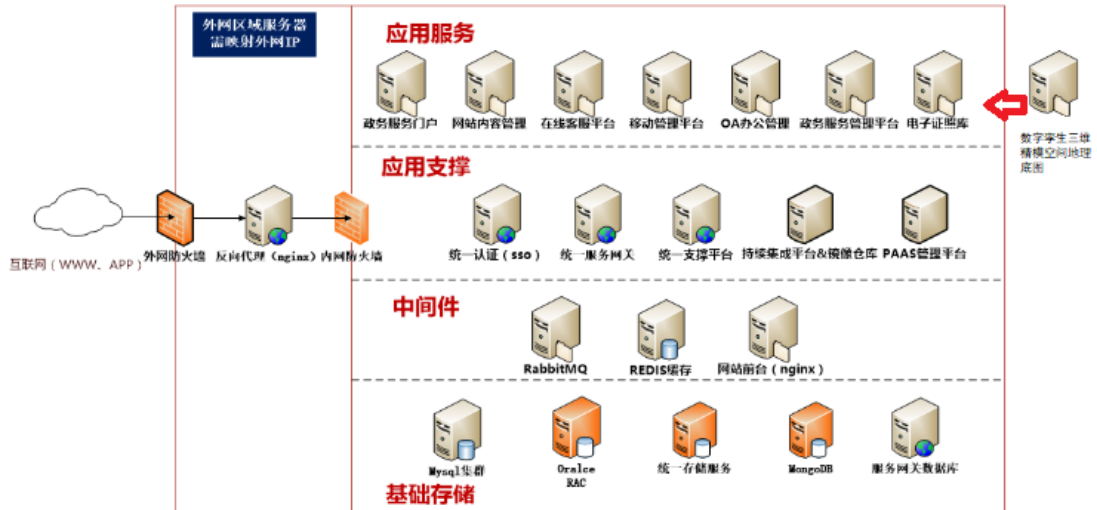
外网区域服务器
需映射外网IP

应用服务

政务服务门户
网站内容管理
在线客服平台
移动管理平台
OA办公管理
政务服务管理平台
电子证照库

数字孪生三维精模空间地理底图

应用支撑

统一认证（sso）
统一服务网关
统一支撑平台
持续集成平台&镜像仓库
PAAS管理平台

互联网（WWW、APP）
外网防火墙
反向代理（nginx）
内网防火墙

中间件

RabbitMQ
REDIS缓存
网站前台（nginx）

Mysql集群
Oralce RAC
统一存储服务
MongoDB
服务网关数据库

基础存储